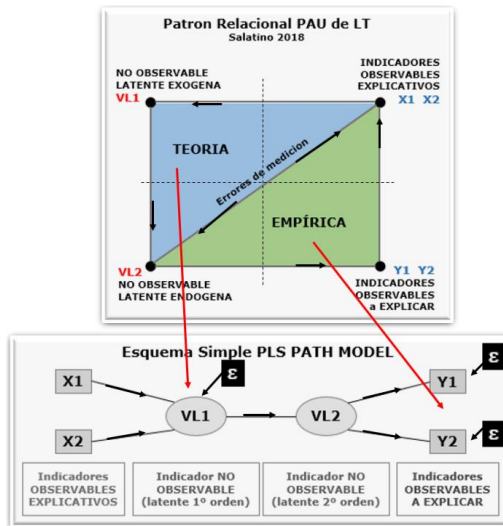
Patron Relacional PAU de LT
Salatino 2018

NO OBSERVABLE
LATENTE EXOGENA
VL1

INDICADORES
OBSERVABLES
EXPLICATIVOS
X1 X2

TEORIA

Errores de medicion

EMPÍRICA

VL2
NO OBSERVABLE
LATENTE ENDOGENA

Y1 Y2
INDICADORES
OBSERVABLES
a EXPLICAR

Esquema Simple PLS PATH MODEL

X1
X2
$\varepsilon$
VL1
VL2
Y1
$\varepsilon$
Y2
$\varepsilon$

Indicadores OBSERVABLES EXPLICATIVOS

Indicador NO OBSERVABLE (latente 1º orden)

Indicador NO OBSERVABLE (latente 2º orden)

Indicadores OBSERVABLES A EXPLICAR